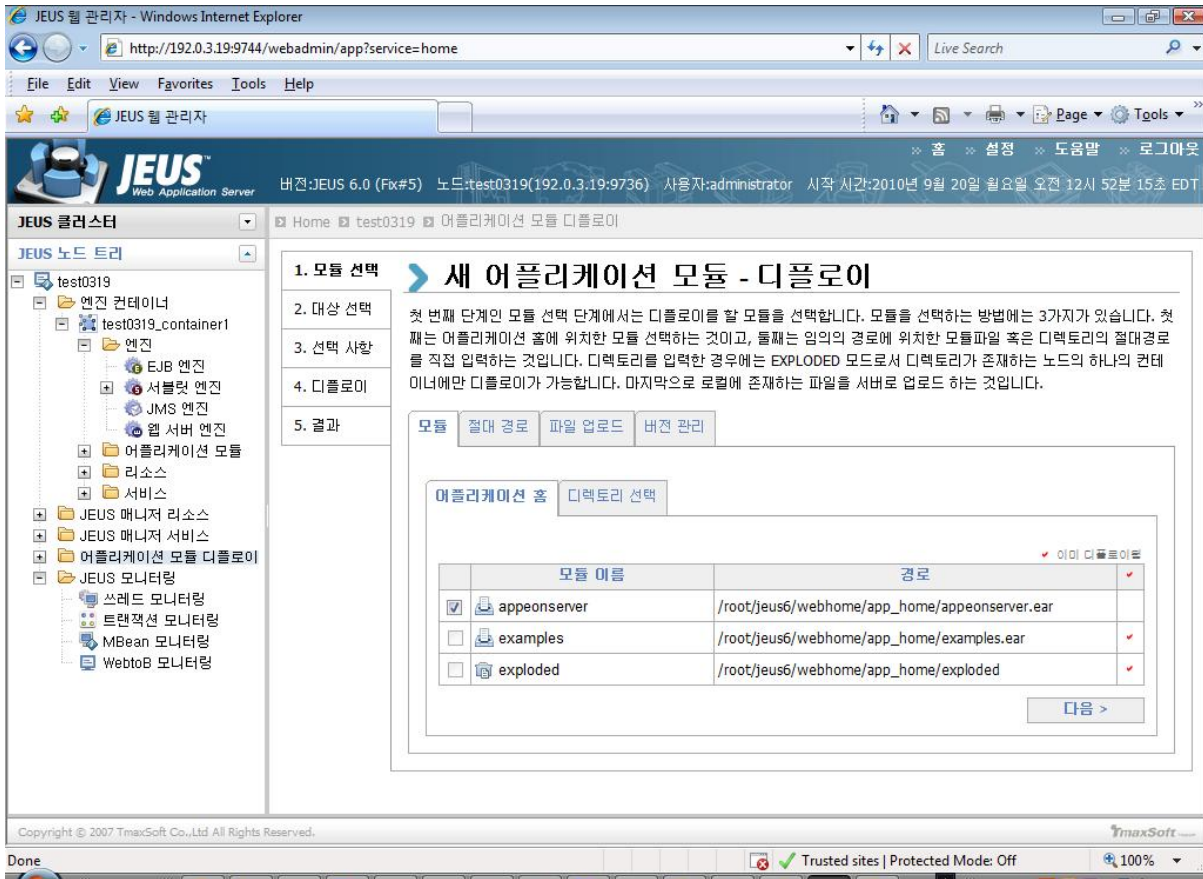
JEUS 웹 관리자 - Windows Internet Explorer

http://192.0.3.19:9744/webadmin/app?service=home

Live Search

File Edit View Favorites Tools Help

JEUS 웹 관리자

Page ▾ Tools ▾

JEUS Web Application Server

» 홈 » 설정 » 도움말 » 로그아웃

버전:JEUS 6.0 (Fix#5) 노드:test0319(192.0.3.19:9736) 사용자:administrator 시작 시간:2010년 9월 20일 월요일 오전 12시 52분 15초 EDT

JEUS 클러스터

JEUS 노드 트리

test0319
엔진 컨테이너
test0319_container1
엔진
EJB 엔진
서블릿 엔진
JMS 엔진
웹 서버 엔진
어플리케이션 모듈
리소스
서비스
JEUS 매니저 리소스
JEUS 매니저 서비스
어플리케이션 모듈 디플로이
JEUS 모니터링
쓰레드 모니터링
트랜잭션 모니터링
MBean 모니터링
WebtoB 모니터링

Home test0319 어플리케이션 모듈 디플로이

1. 모듈 선택
2. 대상 선택
3. 선택 사항
4. 디플로이
5. 결과

새 어플리케이션 모듈 - 디플로이

첫 번째 단계인 모듈 선택 단계에서는 디플로이를 할 모듈을 선택합니다. 모듈을 선택하는 방법에는 3가지가 있습니다. 첫째는 어플리케이션 홈에 위치한 모듈 선택하는 것이고, 둘째는 임의의 경로에 위치한 모듈파일 혹은 디렉토리의 절대경로를 직접 입력하는 것입니다. 디렉토리를 입력한 경우에는 EXPLODED 모드로서 디렉토리가 존재하는 노드의 하나의 컨테이너에만 디플로이가 가능합니다. 마지막으로 로컬에 존재하는 파일을 서버로 업로드 하는 것입니다.

모듈 | 절대 경로 | 파일 업로드 | 버전 관리

어플리케이션 홈 | 디렉토리 선택

✔ 이미 디플로이됨

| | 모듈 이름 | 경로 | ✔ |
|---|---|---|---|
| ☑ | appeonserver | /root/jeus6/webhome/app_home/appeonserver.ear | |
| ☐ | examples | /root/jeus6/webhome/app_home/examples.ear | ✔ |
| ☐ | exploded | /root/jeus6/webhome/app_home/exploded | ✔ |

다음 >

Copyright © 2007 TmaxSoft Co.,Ltd All Rights Reserved.

TmaxSoft

Done

Trusted sites | Protected Mode: Off

100%